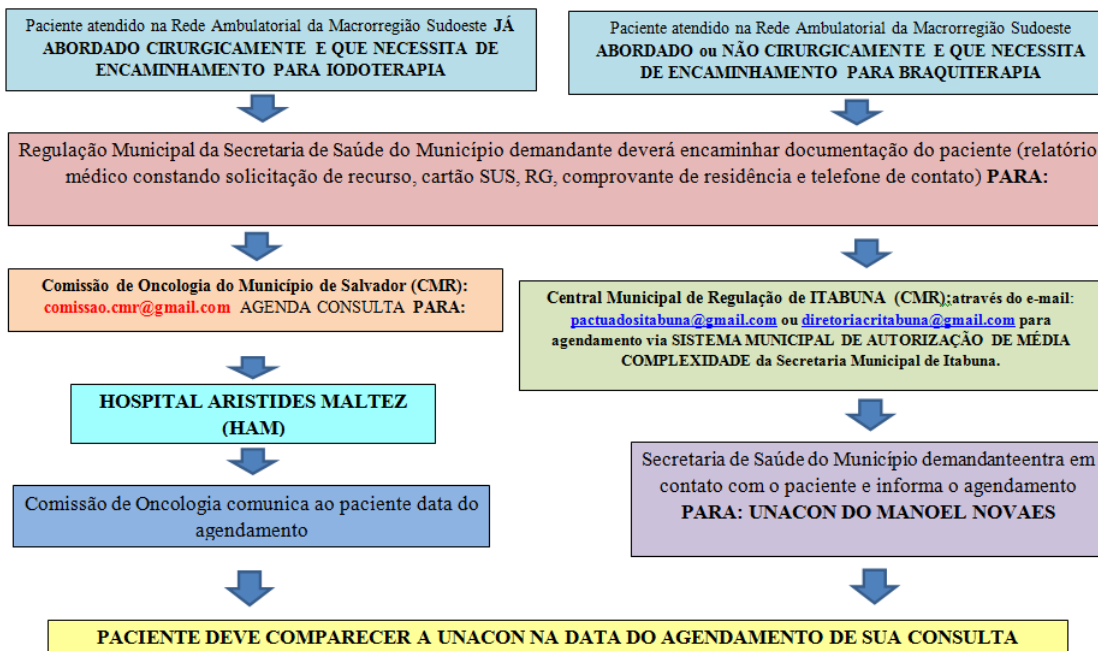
Paciente atendido na Rede Ambulatorial da Macrorregião Sudoeste JÁ ABORDADO CIRURGICAMENTE E QUE NECESSITA DE ENCAMINHAMENTO PARA IODOTERAPIA

Paciente atendido na Rede Ambulatorial da Macrorregião Sudoeste ABORDADO ou NÃO CIRURGICAMENTE E QUE NECESSITA DE ENCAMINHAMENTO PARA BRAQUITERAPIA

Regulação Municipal da Secretaria de Saúde do Município demandante deverá encaminhar documentação do paciente (relatório médico constando solicitação de recurso, cartão SUS, RG, comprovante de residência e telefone de contato) PARA:

Comissão de Oncologia do Município de Salvador (CMR): comissao.cmr@gmail.com AGENDA CONSULTA PARA:

Central Municipal de Regulação de ITABUNA (CMR);através do e-mail: pactuadositabuna@gmail.com ou diretoriacritabuna@gmail.com para agendamento via SISTEMA MUNICIPAL DE AUTORIZAÇÃO DE MÉDIA COMPLEXIDADE da Secretaria Municipal de Itabuna.

HOSPITAL ARISTIDES MALTEZ (HAM)

Comissão de Oncologia comunica ao paciente data do agendamento

Secretaria de Saúde do Município demandanteentra em contato com o paciente e informa o agendamento PARA: UNACON DO MANOEL NOVAES

PACIENTE DEVE COMPARECER A UNACON NA DATA DO AGENDAMENTO DE SUA CONSULTA